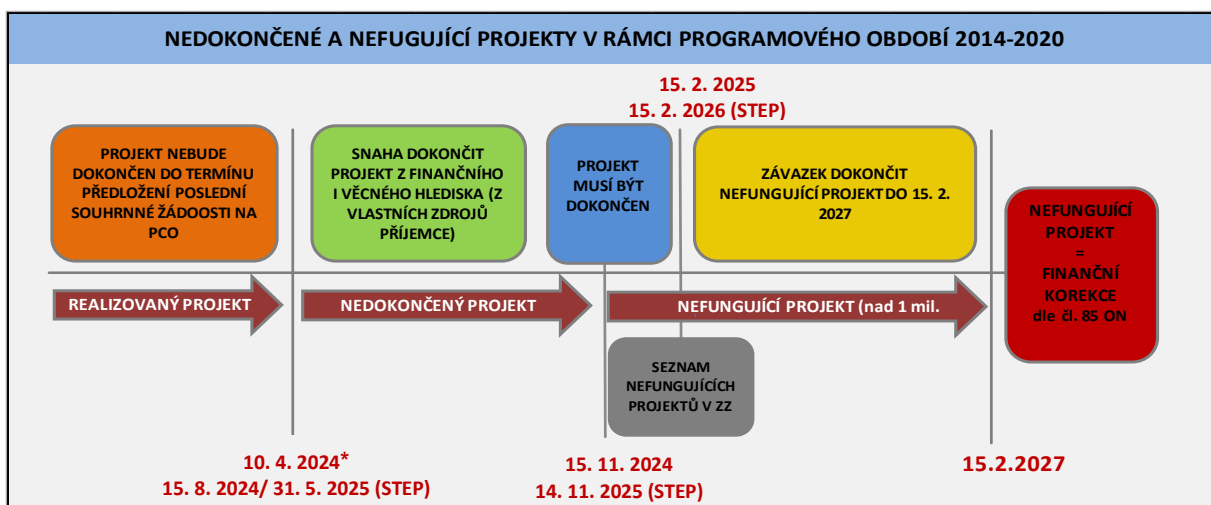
NEDOKONČENÉ A NEFUGUJÍCÍ PROJEKTY V RÁMCI PROGRAMOVÉHO OBDOBÍ 2014-2020

15. 2. 2025
15. 2. 2026 (STEP)

PROJEKT NEBUDE DOKONČEN DO TERMÍNU PŘEDLOŽENÍ POSLEDNÍ SOUHRNNÉ ŽÁDOSTI NA PCO

SNAHA DOKONČIT PROJEKT Z FINANČNÍHO I VĚCNÉHO HLEDISKA (Z VLASTNÍCH ZDROJŮ PŘÍJEMCE)

PROJEKT MUSÍ BÝT DOKONČEN

ZÁVAZEK DOKONČIT NEFUNGUJÍCÍ PROJEKT DO 15. 2. 2027

NEFUNGUJÍCÍ PROJEKT = FINANČNÍ KOREKCE dle čl. 85 ON

REALIZOVANÝ PROJEKT

NEDOKONČENÝ PROJEKT

NEFUNGUJÍCÍ PROJEKT (nad 1 mil.

SEZNAM NEFUNGUJÍCÍCH PROJEKTŮ V ZZ

10. 4. 2024*
15. 8. 2024/ 31. 5. 2025 (STEP)

15. 11. 2024
14. 11. 2025 (STEP)

15.2.2027